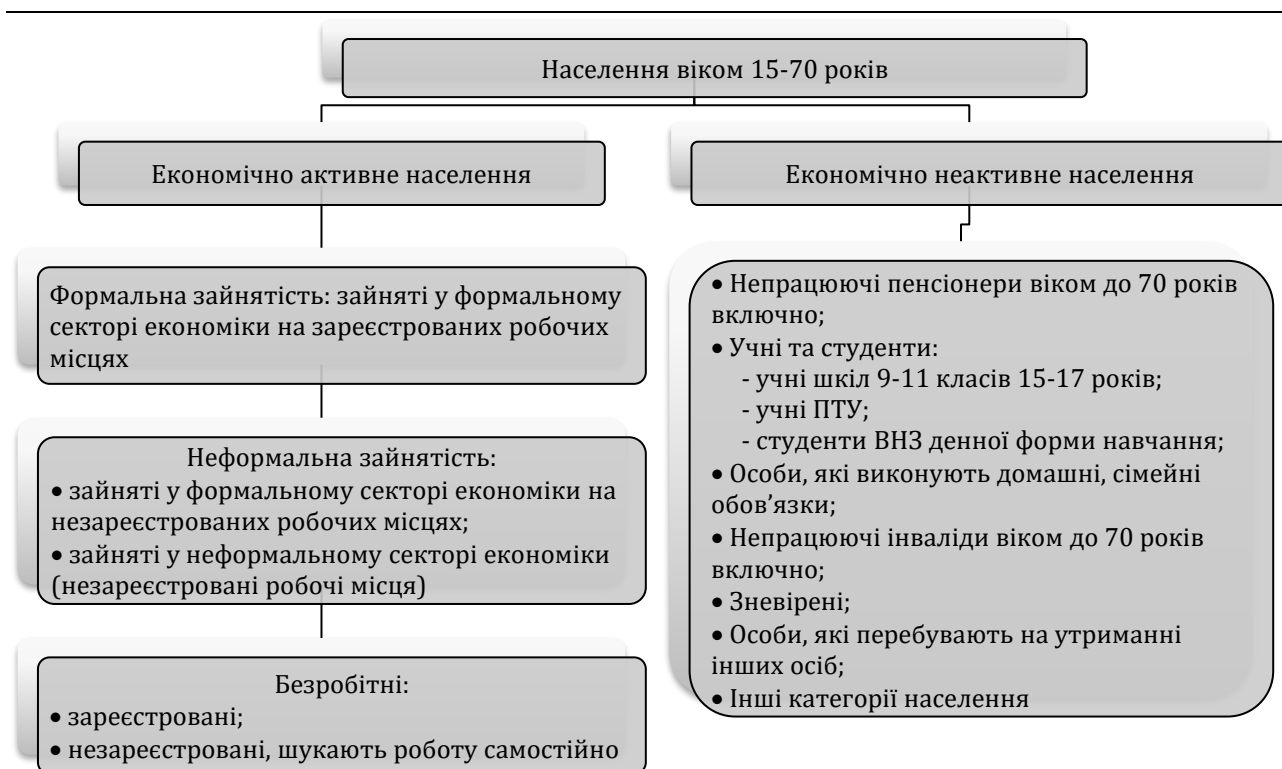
Населення віком 15-70 років

Економічно активне населення

Економічно неактивне населення

Формальна зайнятість: зайняті у формальному секторі економіки на зареєстрованих робочих місцях

Неформальна зайнятість:
• зайняті у формальному секторі економіки на незареєстрованих робочих місцях;
• зайняті у неформальному секторі економіки (незареєстровані робочі місця)

Безробітні:
• зареєстровані;
• незареєстровані, шукають роботу самостійно

• Непрацюючі пенсіонери віком до 70 років включно;
• Учні та студенти:
- учні шкіл 9-11 класів 15-17 років;
- учні ПТУ;
- студенти ВНЗ денної форми навчання;
• Особи, які виконують домашні, сімейні обов'язки;
• Непрацюючі інваліди віком до 70 років включно;
• Зневірені;
• Особи, які перебувають на утриманні інших осіб;
• Інші категорії населення